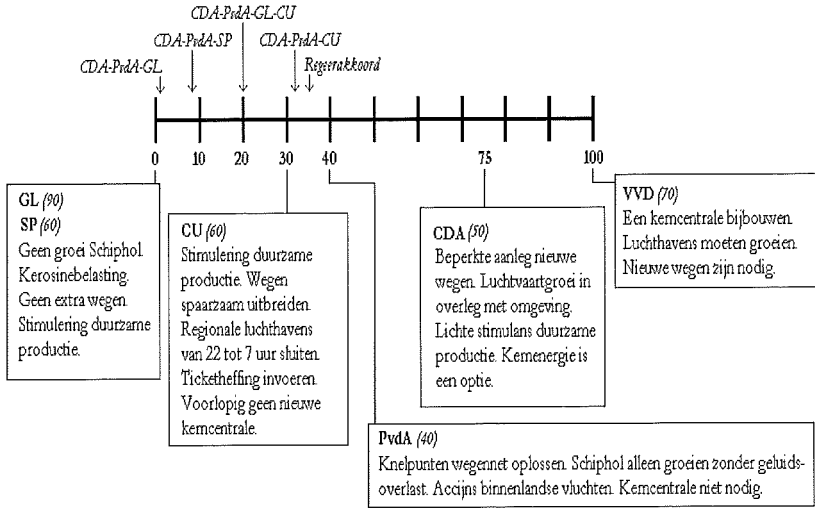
CDA-PvdA-GL-CU
CDA-PvdA-SP
CDA-PvdA-CU
CDA-PvdA-GL
Regeerakkoord

0 10 20 30 40 75 100

GL (90)
SP (60)
Geen groei Schiphol. Kerosinebelasting. Geen extra wegen. Stimulering duurzame productie.

CU (60)
Stimulering duurzame productie. Wegen spaarzaam uitbreiden. Regionale luchthavens van 22 tot 7 uur sluiten. Ticketheffing invoeren. Voorlopig geen nieuwe kerncentrale.

CDA (50)
Beperkte aanleg nieuwe wegen. Luchtvaartgroei in overleg met omgeving. Lichte stimulans duurzame productie. Kernenergie is een optie.

VVD (70)
Een kerncentrale bijbouwen. Luchthavens moeten groeien. Nieuwe wegen zijn nodig.

PvdA (40)
Knelpunten wegennet oplossen. Schiphol alleen groeien zonder geluidsoverlast. Accijns binnenlandse vluchten. Kerncentrale niet nodig.